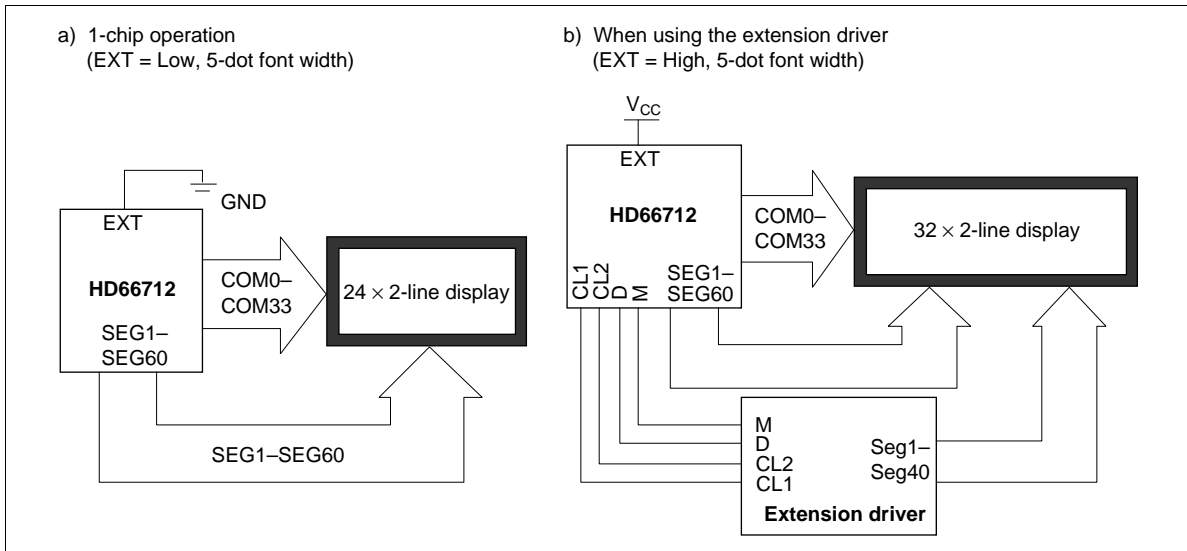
a) 1-chip operation
(EXT = Low, 5-dot font width)

GND

EXT

HD66712

SEG1–
SEG60

COM0–
COM33

$24 \times 2$-line display

SEG1–SEG60

b) When using the extension driver
(EXT = High, 5-dot font width)

$V_{CC}$

EXT

HD66712

CL1
CL2
D
M

SEG1–
SEG60

COM0–
COM33

$32 \times 2$-line display

M
D
CL2
CL1

Seg1–
Seg40

Extension driver